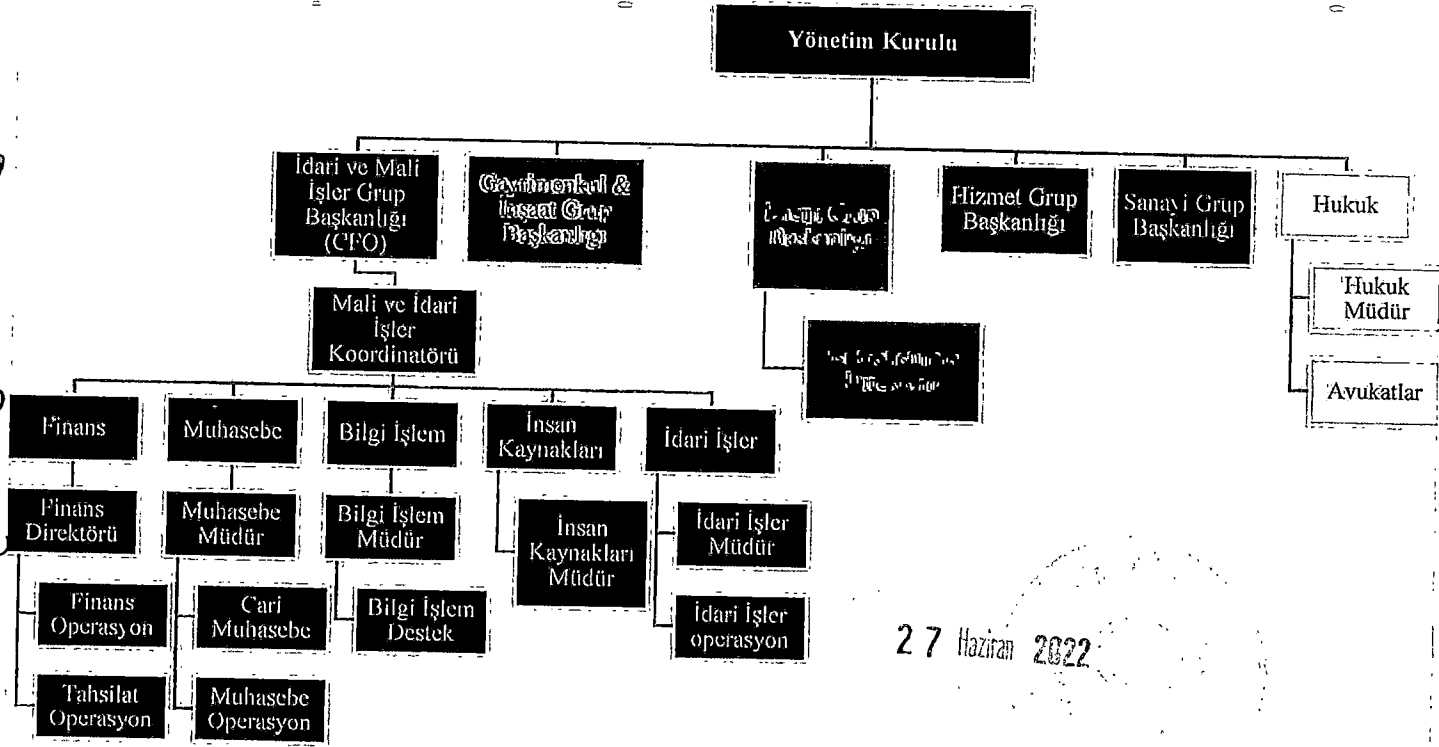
Yönetim Kurulu

İdari ve Mali İşler Grup Başkanlığı (CFO)

Gayrimenkul & İnşaat Grup Başkanlığı

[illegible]

Hizmet Grup Başkanlığı

Sanayi Grup Başkanlığı

Hukuk

Hukuk Müdür

Avukatlar

Mali ve İdari İşler Koordinatörü

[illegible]

Finans

Muhasebe

Bilgi İşlem

İnsan Kaynakları

İdari İşler

Finans Direktörü

Muhasebe Müdür

Bilgi İşlem Müdür

İnsan Kaynakları Müdür

İdari İşler Müdür

Finans Operasyon

Cari Muhasebe

Bilgi İşlem Destek

İdari İşler operasyon

Tahsilat Operasyon

Muhasebe Operasyon

2 7 Haziran 2022